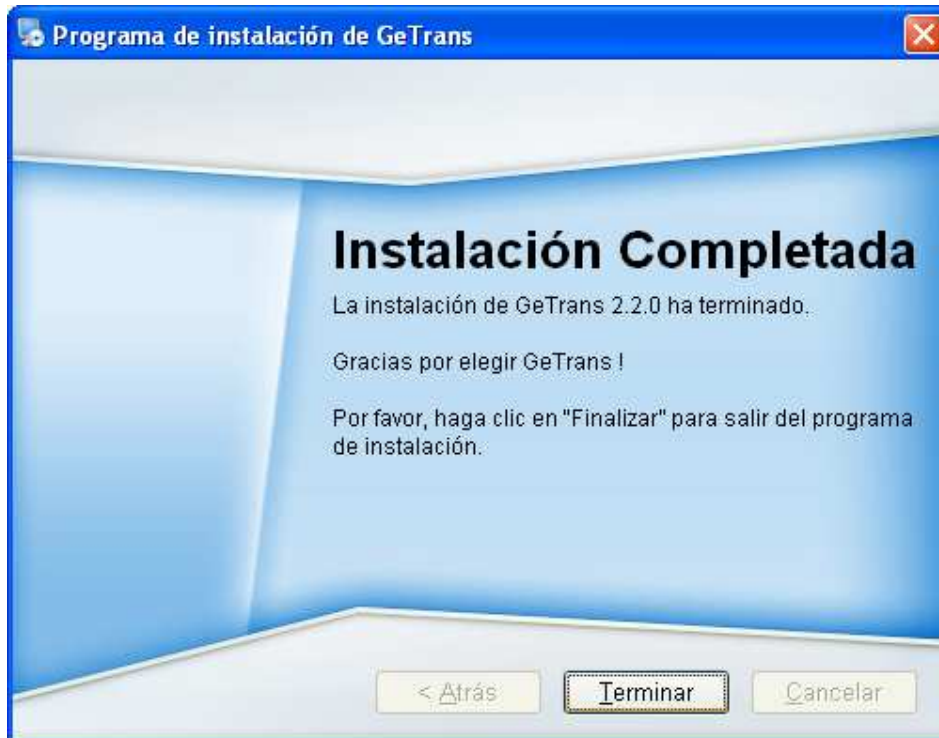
Programa de instalación de GeTrans

Instalación Completada

La instalación de GeTrans 2.2.0 ha terminado.

Gracias por elegir GeTrans !

Por favor, haga clic en "Finalizar" para salir del programa de instalación.

< Atrás

Terminar

Cancelar